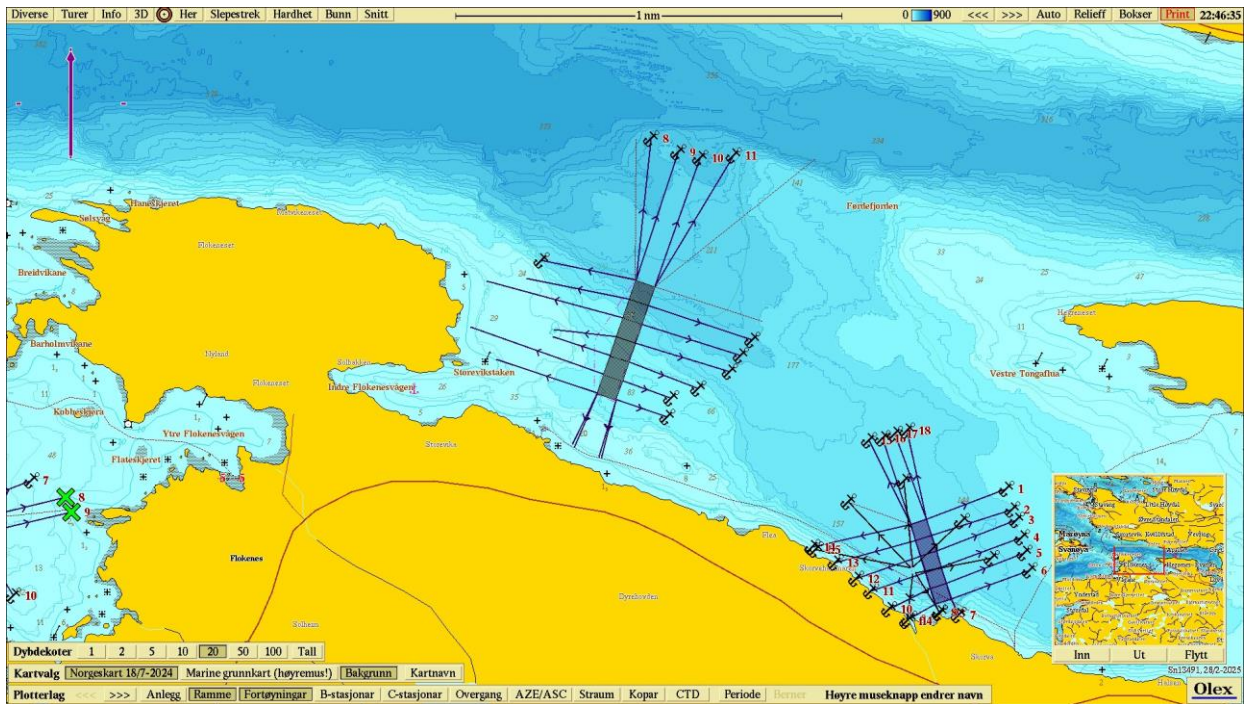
Diverse | Turer | Info | 3D | Her | Slepestrek | Hardhet | Bunn | Snitt

1 nm

0 900 <<< >>> Auto | Relieff | Bokser | Print | 22:46:35

8 9 10 11

Førdefjorden

Selsvåg
Hanekjeret
Flokeneset
Breidvikane
Barholmvikane
Hyland
Flokeneset
Indre Flokenesvågen
Storevikstaken
Kobbeskjera
Yrre Flokenesvågen
Flateskjeret
Flokenes
Dyrebotten
Solheim
Vestre Tongaflua
Stormenka

7
8
9
10

13 14 16 17 18
1
2
3
4
5
6
7
11 15
13
12
11
10
14

Dybdekoter | 1 | 2 | 5 | 10 | 20 | 50 | 100 | Tall

Kartvalg | Norgeskart 18/7-2024 | Marine grunnkart (høyremus!) | Bakgrunn | Kartnavn

Plotterlag | <<< | >>> | Anlegg | Ramme | Fortøyningar | B-stasjonar | C-stasjonar | Overgang | AZE/ASC | Straum | Kopar | CTD | Periode | Berner | Høyre museknapp endrer navn

Inn | Ut | Flytt

Sn13491, 28/2-2025

Olex